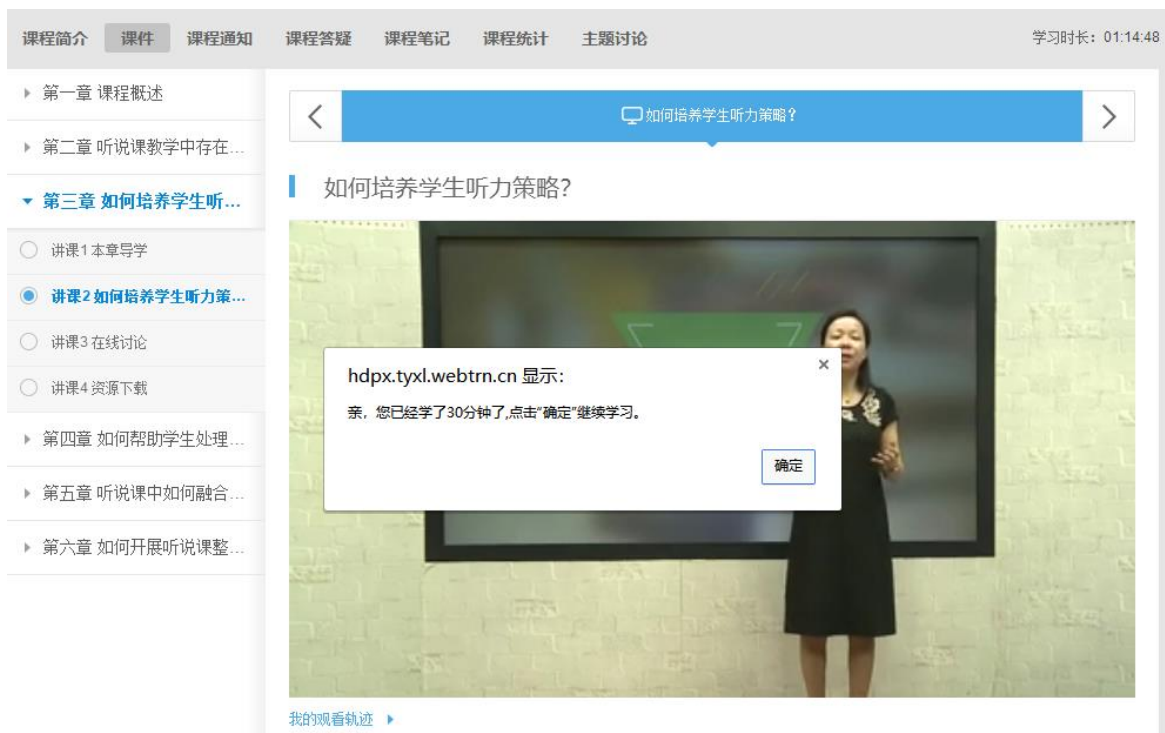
课程简介 课件 课程通知 课程答疑 课程笔记 课程统计 主题讨论

学习时长：01:14:48

第一章 课程概述

第二章 听说课教学中存在...

第三章 如何培养学生听...

讲课1 本章导学

讲课2 如何培养学生听力策...

讲课3 在线讨论

讲课4 资源下载

第四章 如何帮助学生处理...

第五章 听说课中如何融合...

第六章 如何开展听说课整...

如何培养学生听力策略？

如何培养学生听力策略？

hdpx.tyxl.webtrn.cn 显示:

亲，您已经学了30分钟了,点击"确定"继续学习。

确定

我的观看轨迹